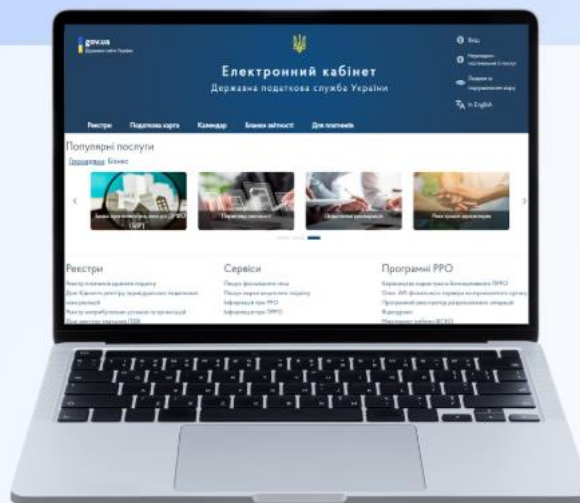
gov.ua
Державні послуги онлайн

Електронний кабінет
Державна податкова служба України

Вхід

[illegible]

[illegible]

In English

Реєстри
Податкова карта
Календар
Бланки звітності
Для платників

Популярні послуги
Громадянам Бізнес

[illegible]
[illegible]
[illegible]
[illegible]

Реєстри
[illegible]
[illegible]
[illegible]
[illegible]
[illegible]

Сервіси
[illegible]
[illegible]
Інформація про РРО
Інформація про ПРРО

Програмні РРО
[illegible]
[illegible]
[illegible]
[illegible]
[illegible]